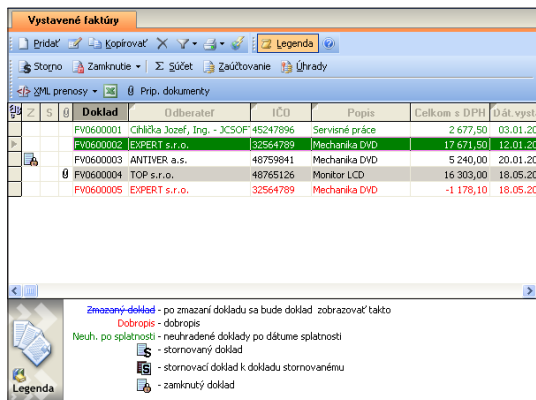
Vystavené faktúry

Pridať Kopírovať Legenda

Storno Zamknutie Súčet Zaúčtovanie Úhrady

XML prenosy Príp. dokumenty

| Z | S | | Doklad | Odberateľ | IČO | Popis | Celkom s DPH | Dát. vyst |
|---|---|---|---|---|---|---|---|---|
| | | | FV0600001 | Cihlička Jozef, Ing. - JCSOF | 45247896 | Servisné práce | 2 677,50 | 03.01.20 |
| | | | FV0600002 | EXPERT s.r.o. | 32564789 | Mechanika DVD | 17 671,50 | 12.01.20 |
| | | | FV0600003 | ANTIVER a.s. | 48759841 | Mechanika DVD | 5 240,00 | 20.01.20 |
| | | | FV0600004 | TOP s.r.o. | 47865126 | Monitor LCD | 16 303,00 | 18.05.20 |
| | | | FV0600005 | EXPERT s.r.o. | 32564789 | Mechanika DVD | -1 178,10 | 18.05.20 |

Legenda

Zmazaný doklad - po zmazaní dokladu sa bude doklad zobrazovať takto
Dobropis - dobropis
Neuh. po splatnosti - neuhradené doklady po dátume splatnosti
- stornovaný doklad
- stornovací doklad k dokladu stornovanému
- zamknutý doklad